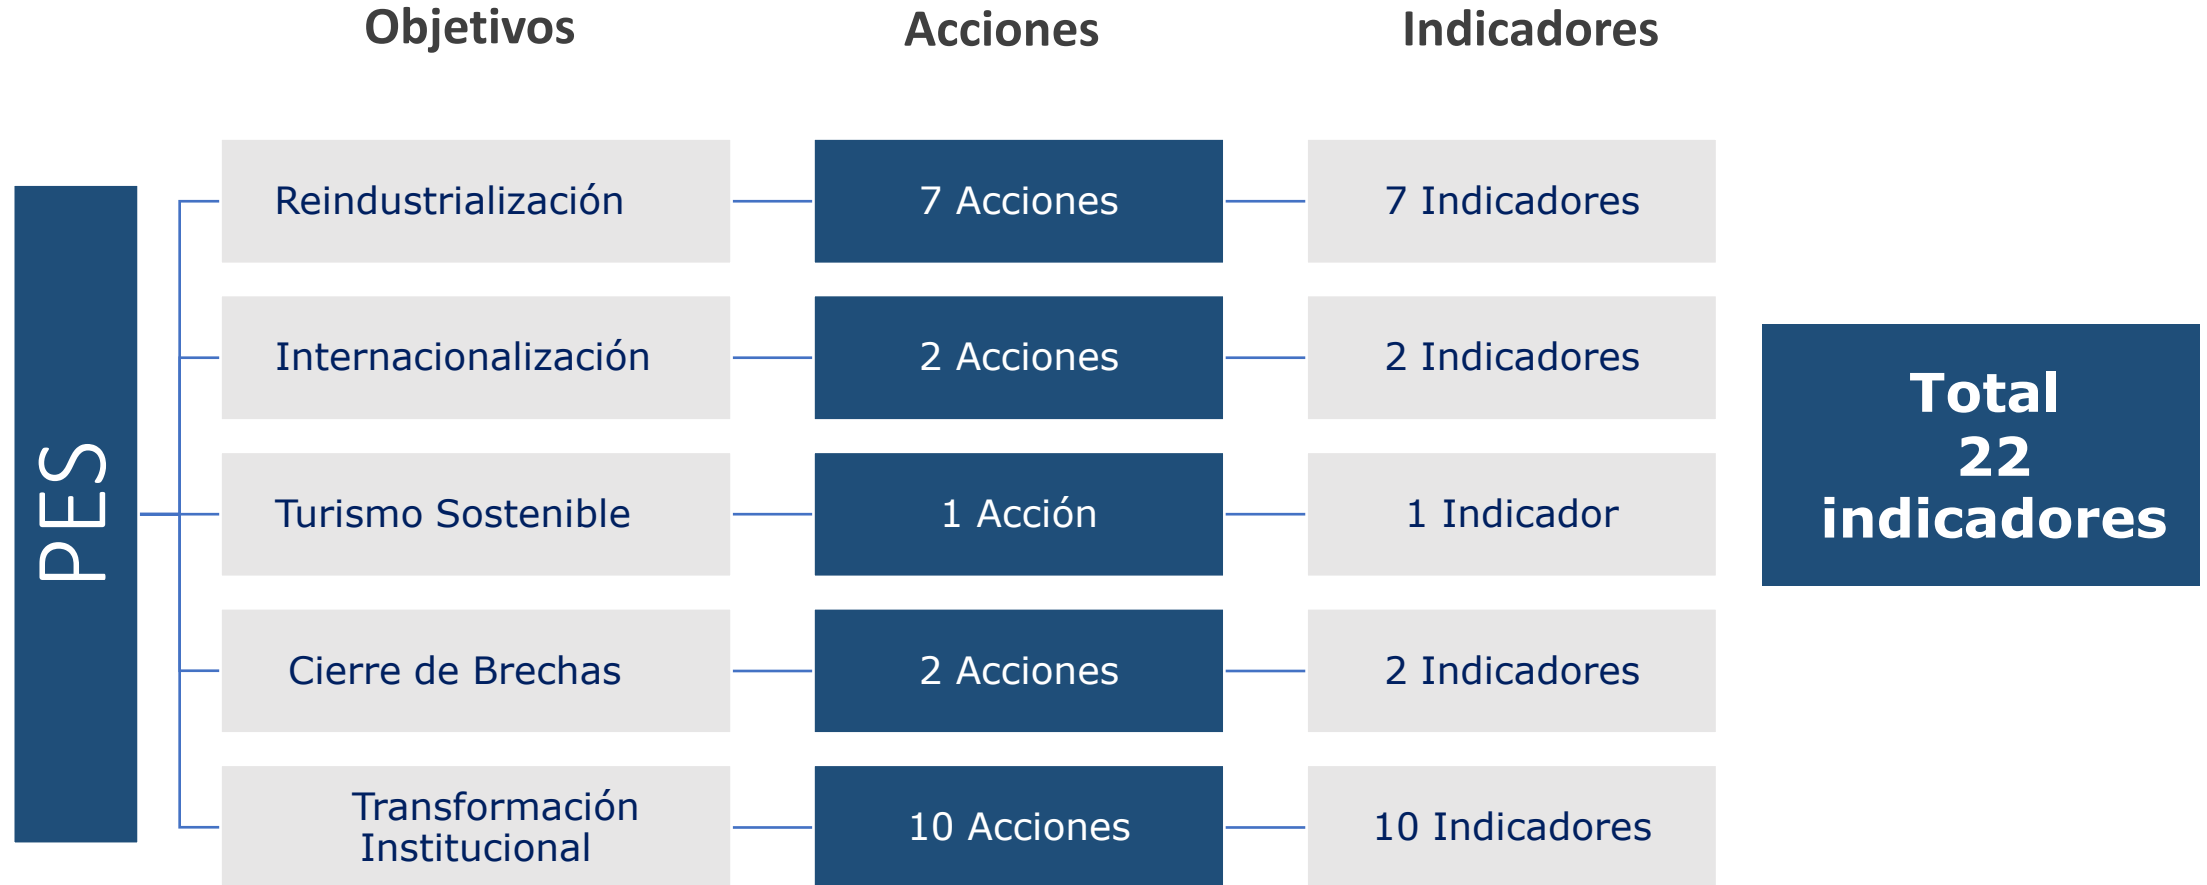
Objetivos

Acciones

Indicadores

PES

| Objetivos | Acciones | Indicadores |
|---|---|---|
| Reindustrialización | 7 Acciones | 7 Indicadores |
| Internacionalización | 2 Acciones | 2 Indicadores |
| Turismo Sostenible | 1 Acción | 1 Indicador |
| Cierre de Brechas | 2 Acciones | 2 Indicadores |
| Transformación Institucional | 10 Acciones | 10 Indicadores |

Total 22 indicadores